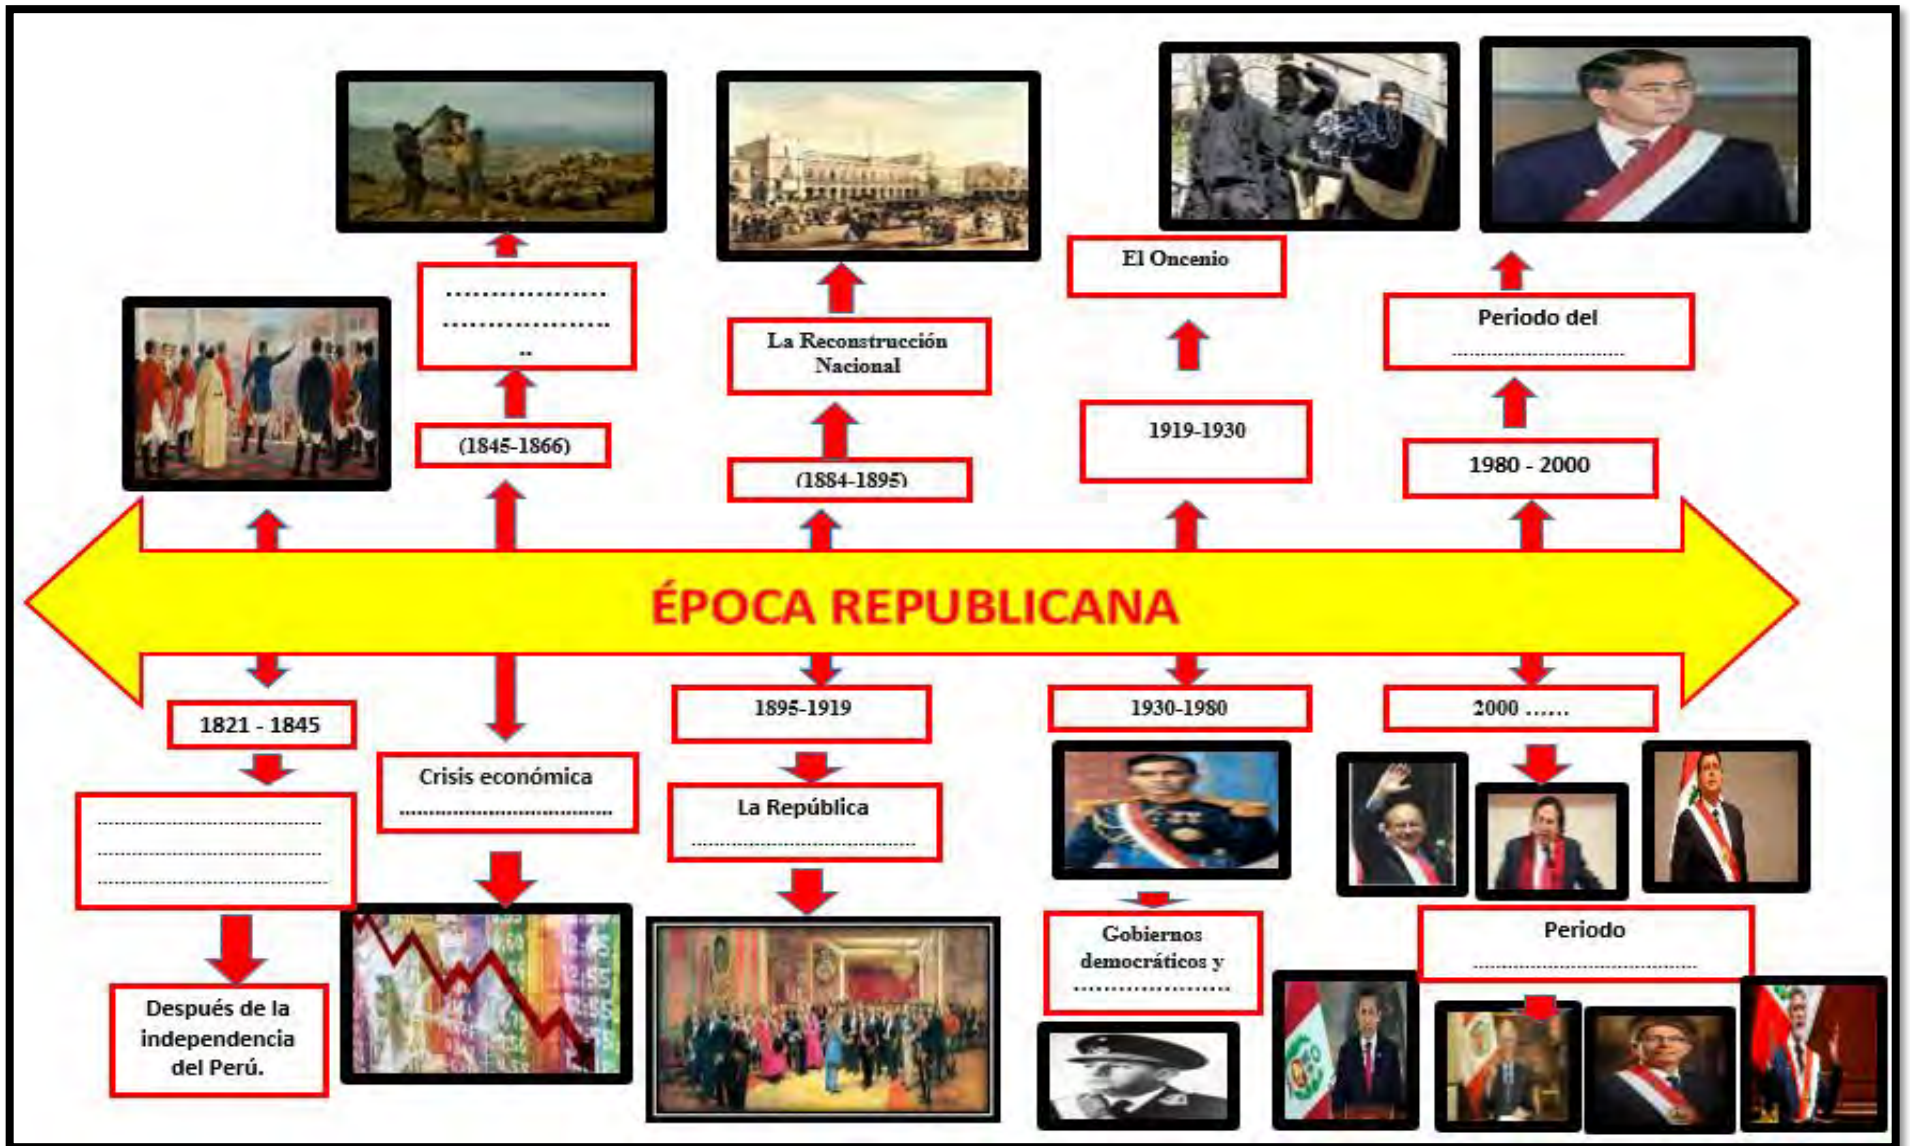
ÉPOCA REPUBLICANA

1821 - 1845

..............................
..............................
..............................

Después de la independencia del Perú.

(1845-1866)

..................
..................
..

Crisis económica
..............................

(1884-1895)

La Reconstrucción Nacional

1895-1919

La República
..............................

1919-1930

El Oncenio

1930-1980

Gobiernos democráticos y
......................

1980 - 2000

Periodo del
..............................

2000 ......

Periodo
..............................